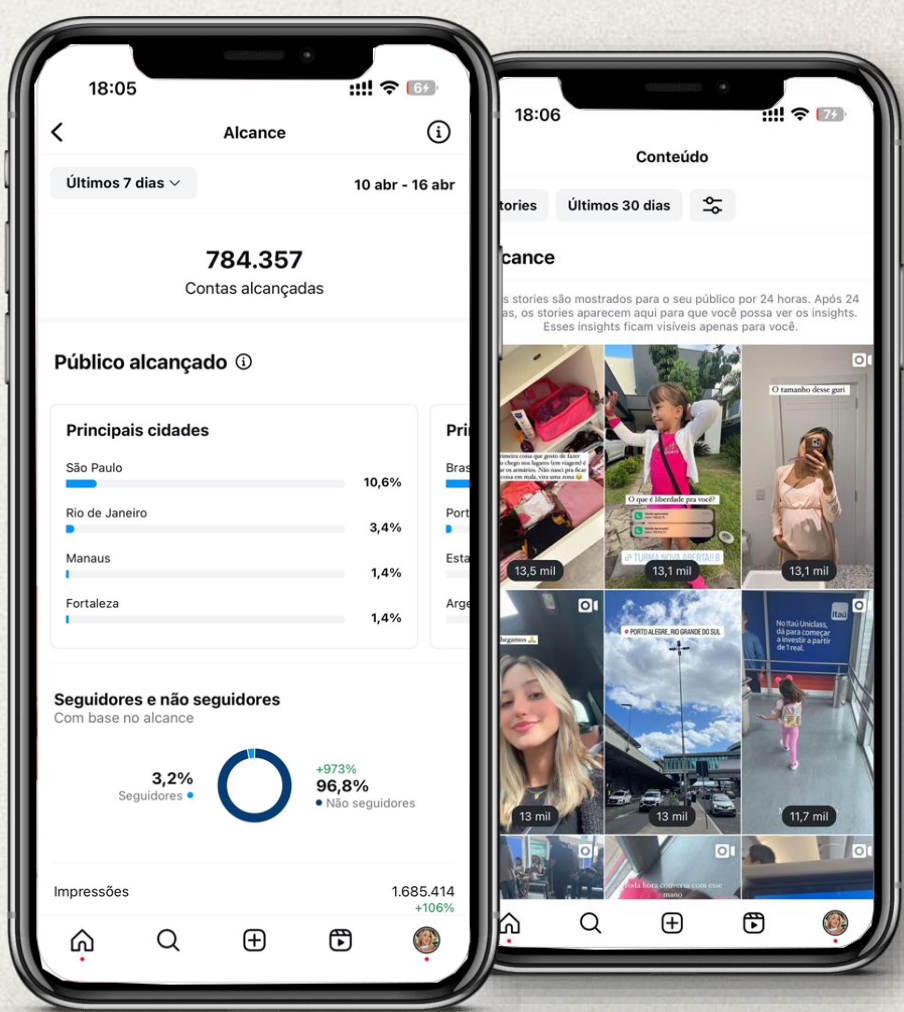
18:05

64

Alcance

Últimos 7 dias

10 abr - 16 abr

784.357
Contas alcançadas

Público alcançado

Principais cidades

São Paulo 10,6%

Rio de Janeiro 3,4%

Manaus 1,4%

Fortaleza 1,4%

Pri

Bras

Port

Esta

Arge

Seguidores e não seguidores
Com base no alcance

3,2%
Seguidores

+973%
96,8%
Não seguidores

Impressões 1.685.414
+106%

18:06

74

Conteúdo

tories

Últimos 30 dias

cance

s stories são mostrados para o seu público por 24 horas. Após 24 as, os stories aparecem aqui para que você possa ver os insights. Esses insights ficam visíveis apenas para você.

O que é liberdade pra você?

TURMA NOVA ABERTA!

O tamanho desse guri

13,5 mil

13,1 mil

13,1 mil

hegamos

PORTO ALEGRE, RIO GRANDE DO SUL

Itaú

No Itaú Uniclass, dá para começar a investir a partir de 1 real.

13 mil

13 mil

11,7 mil

cada hora conversa com esse mano